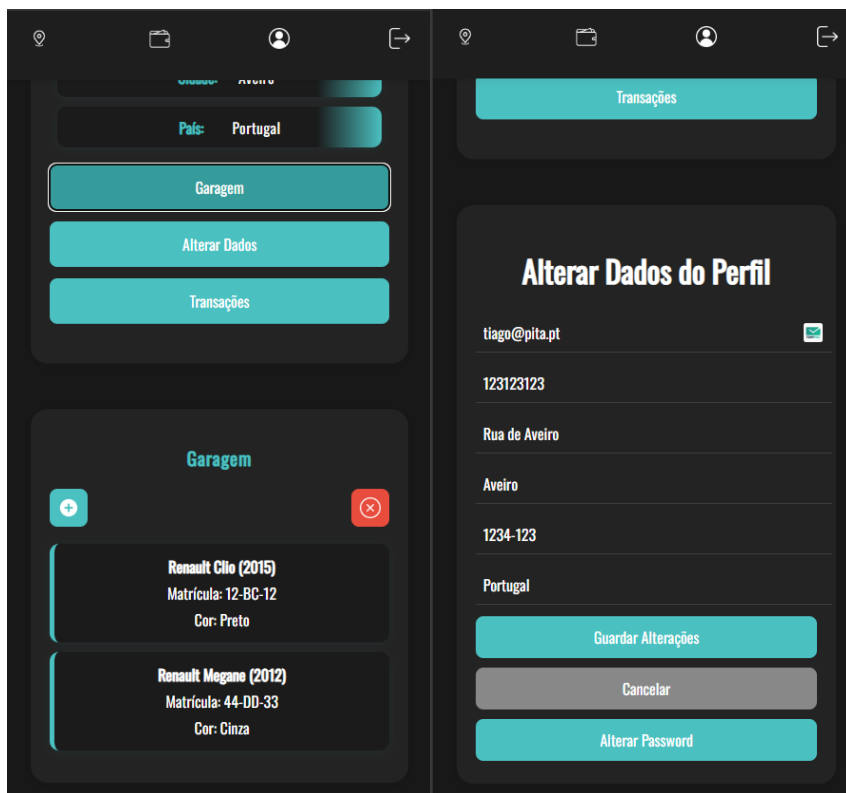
Cidade: Aveiro

País: Portugal

Garagem

Alterar Dados

Transações

Garagem

Renault Clio (2015)
Matrícula: 12-BC-12
Cor: Preto

Renault Megane (2012)
Matrícula: 44-DD-33
Cor: Cinza

Transações

Alterar Dados do Perfil

tiago@pita.pt

123123123

Rua de Aveiro

Aveiro

1234-123

Portugal

Guardar Alterações

Cancelar

Alterar Password